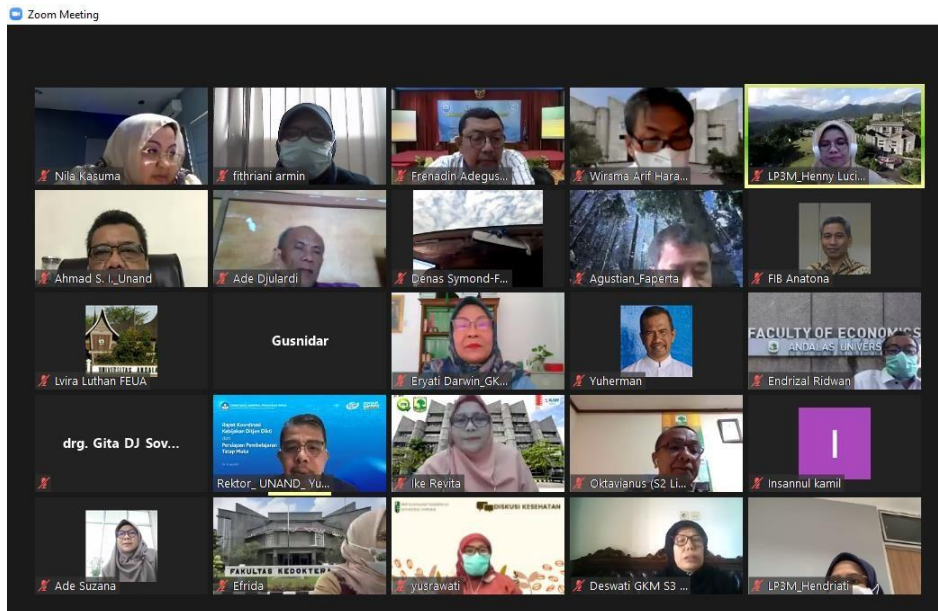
Zoom Meeting

Nila Kasuma
fithriani armin
Frenadin Adegus...
Wirsma Arif Hara...
LP3M_Henny Luci...
Ahmad S. I._Unand
Ade Djulardi
Denas Symond-F...
Agustian_Faperta
FIB Anatona
Lvira Luthan FEUA
Gusnidar
Eryati Darwin_GK...
Yuherman
FACULTY OF ECONOMICS
ANDALAS UNIVERS
Endrizal Ridwan
drg. Gita DJ Sov...
Rapat Koordinasi Kebijakan Ditjen Dikti dan Persiapan Pembelajaran Tatap Muka
Rektor_ UNAND_ Yu...
Ike Revita
Oktavianus (S2 Li...
I
Insannul kamil
Ade Suzana
FAKULTAS KEDOKTERA
Efrida
DISKUSI KESEHATAN
yusrawati
Deswati GKM S3 ...
LP3M_Hendriati